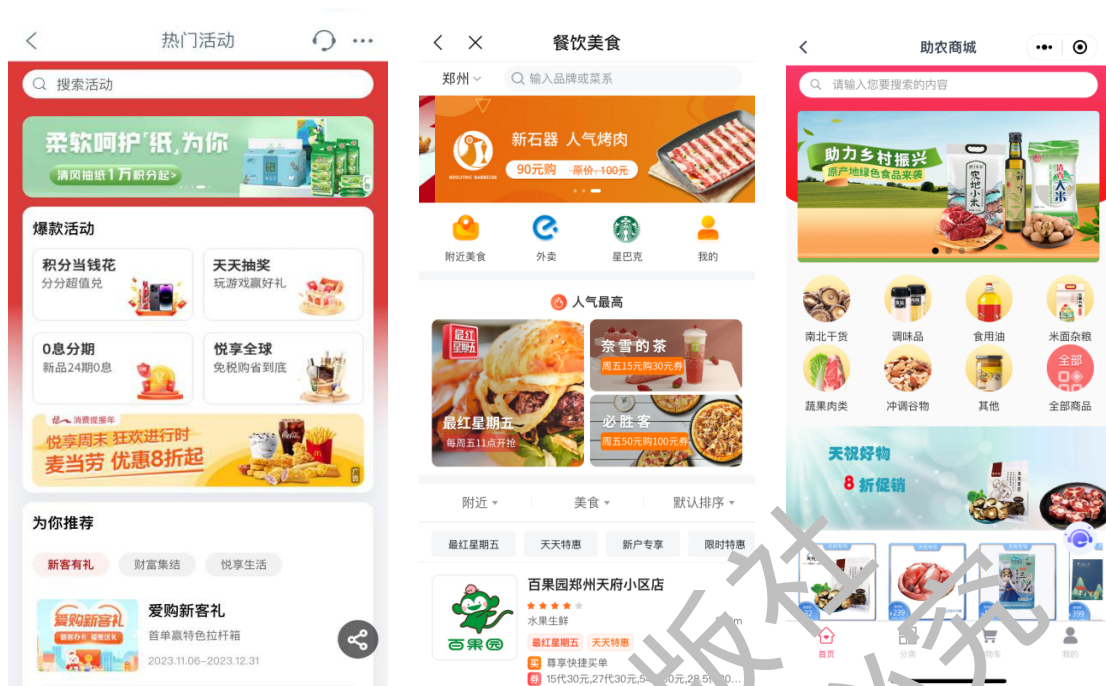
热门活动

搜索活动

柔软呵护'纸,为你
清风抽纸1万积分起>

爆款活动

积分当钱花
分分超值兑

天天抽奖
玩游戏赢好礼

0息分期
新品24期0息

悦享全球
免税购省到底

消费提振年
悦享周末 狂欢进行时
麦当劳 优惠8折起

为你推荐

新客有礼
财富集结
悦享生活

爱购新客礼
爱购新客礼
首单赢特色拉杆箱
2023.11.06-2023.12.31

餐饮美食

郑州
输入品牌或菜系

新石器 人气烤肉
90元购
原价: 100元

附近美食
外卖
星巴克
我的

人气最高

最红星期五
最红星期五
每周五11点开抢

奈雪的茶
周五15元购30元券

必胜客
周五50元购100元券

附近
美食
默认排序

最红星期五
天天特惠
新户专享
限时特惠

百果园郑州天府小区店
水果生鲜
最红星期五
天天特惠
买 尊享快捷买单
券 15代30元,27代30元,5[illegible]元,28.5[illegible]
百果园

助农商城

请输入您要搜索的内容

助力乡村振兴
原产地绿色食品来袭

南北干货
调味品
食用油
米面杂粮
蔬果肉类
冲调谷物
其他
全部
全部商品

天视好物
8折促销

首页
分类
购物车
我的